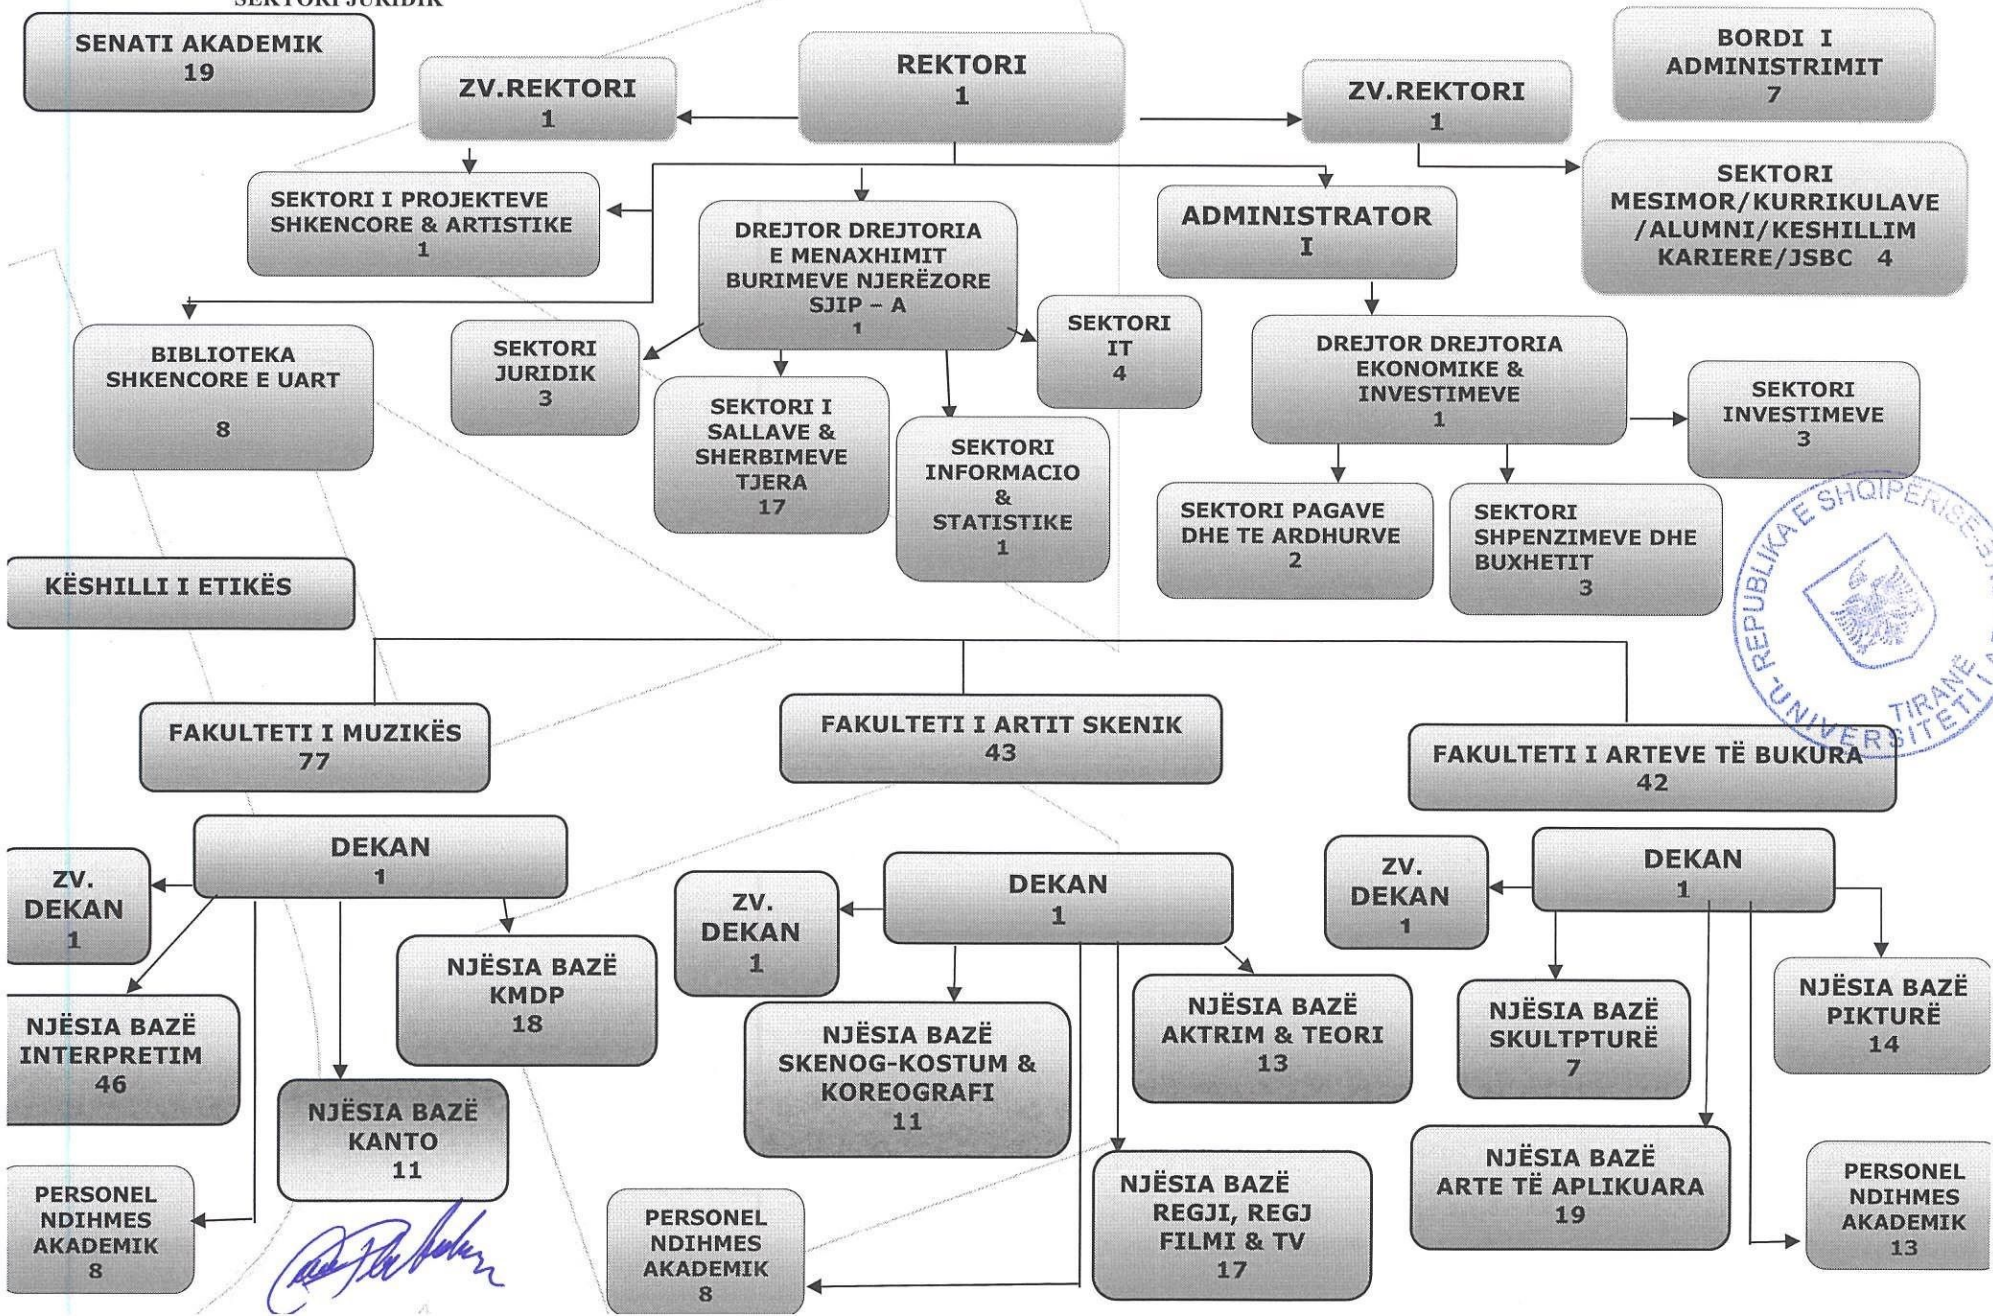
SEKTORI JURIDIK

SENATI AKADEMIK
19

REKTORI
1

ZV.REKTORI
1

ZV.REKTORI
1

BORDI I ADMINISTRIMIT
7

SEKTORI I PROJEKTEVE SHKENCORE & ARTISTIKE
1

DREJTOR DREJTORIA E MENAXHIMIT BURIMEVE NJERËZORE SJIP – A
1

ADMINISTRATOR
I

SEKTORI MESIMOR/KURRIKULAVE /ALUMNI/KESHILLIM KARIERE/JSBC 4

BIBLIOTEKA SHKENCORE E UART
8

SEKTORI JURIDIK
3

SEKTORI IT
4

DREJTOR DREJTORIA EKONOMIKE & INVESTIMEVE
1

SEKTORI I SALLAVE & SHERBIMEVE TJERA
17

SEKTORI INFORMACIO & STATISTIKE
1

SEKTORI INVESTIMEVE
3

SEKTORI PAGAVE DHE TE ARDHURVE
2

SEKTORI SHPENZIMEVE DHE BUXHETIT
3

KËSHILLI I ETIKËS

REPUBLIKA E SHQIPËRISË UNIVERSITETI TIRANË

FAKULTETI I MUZIKËS
77

FAKULTETI I ARTIT SKENIK
43

FAKULTETI I ARTEVE TË BUKURA
42

DEKAN
1

ZV. DEKAN
1

NJËSIA BAZË KMDP
18

NJËSIA BAZË INTERPRETIM
46

NJËSIA BAZË KANTO
11

PERSONEL NDIHMES AKADEMIK
8

DEKAN
1

ZV. DEKAN
1

NJËSIA BAZË SKENOG-KOSTUM & KOREOGRAFI
11

NJËSIA BAZË AKTRIM & TEORI
13

NJËSIA BAZË REGJI, REGJ FILMI & TV
17

PERSONEL NDIHMES AKADEMIK
8

ZV. DEKAN
1

DEKAN
1

NJËSIA BAZË SKULTPTURË
7

NJËSIA BAZË PIKTURË
14

NJËSIA BAZË ARTE TË APLIKUARA
19

PERSONEL NDIHMES AKADEMIK
13